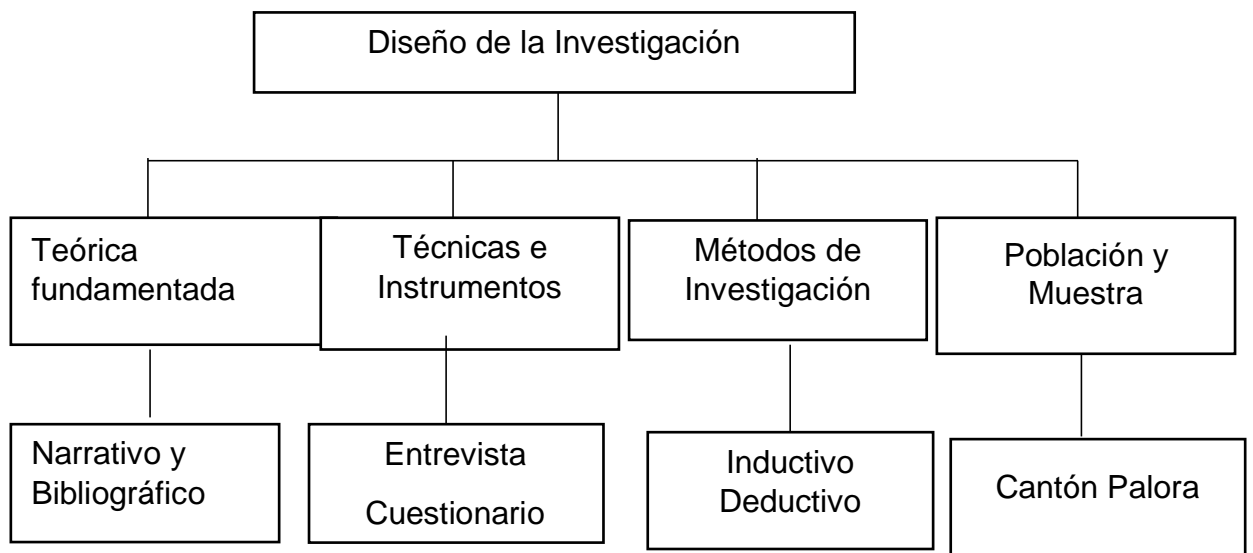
Diseño de la Investigación

Teórica fundamentada

Técnicas e Instrumentos

Métodos de Investigación

Población y Muestra

Narrativo y Bibliográfico

Entrevista

Cuestionario

Inductivo Deductivo

Cantón Palora